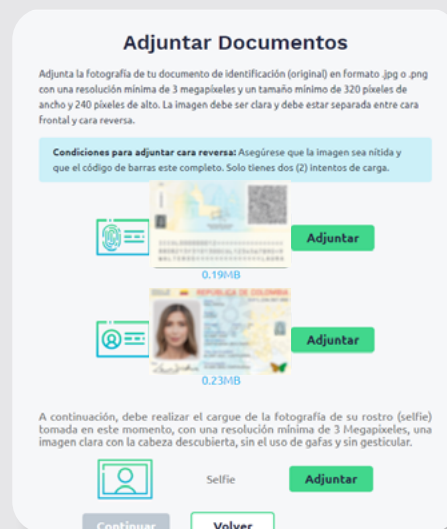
Adjuntar Documentos

Adjunta la fotografía de tu documento de identificación (original) en formato .jpg o .png con una resolución mínima de 3 megapixeles y un tamaño mínimo de 320 pixeles de ancho y 240 pixeles de alto. La imagen debe ser clara y debe estar separada entre cara frontal y cara reversa.

Condiciones para adjuntar cara reversa: Asegúrese que la imagen sea nítida y que el código de barras este completo. Solo tienes dos (2) intentos de carga.

Adjuntar

0.19MB

REPUBLICA DE COLOMBIA

Adjuntar

0.23MB

A continuación, debe realizar el cargue de la fotografía de su rostro (selfie) tomada en este momento, con una resolución mínima de 3 Megapixeles, una imagen clara con la cabeza descubierta, sin el uso de gafas y sin gesticular.

Selfie

Adjuntar

Continuar

Volver